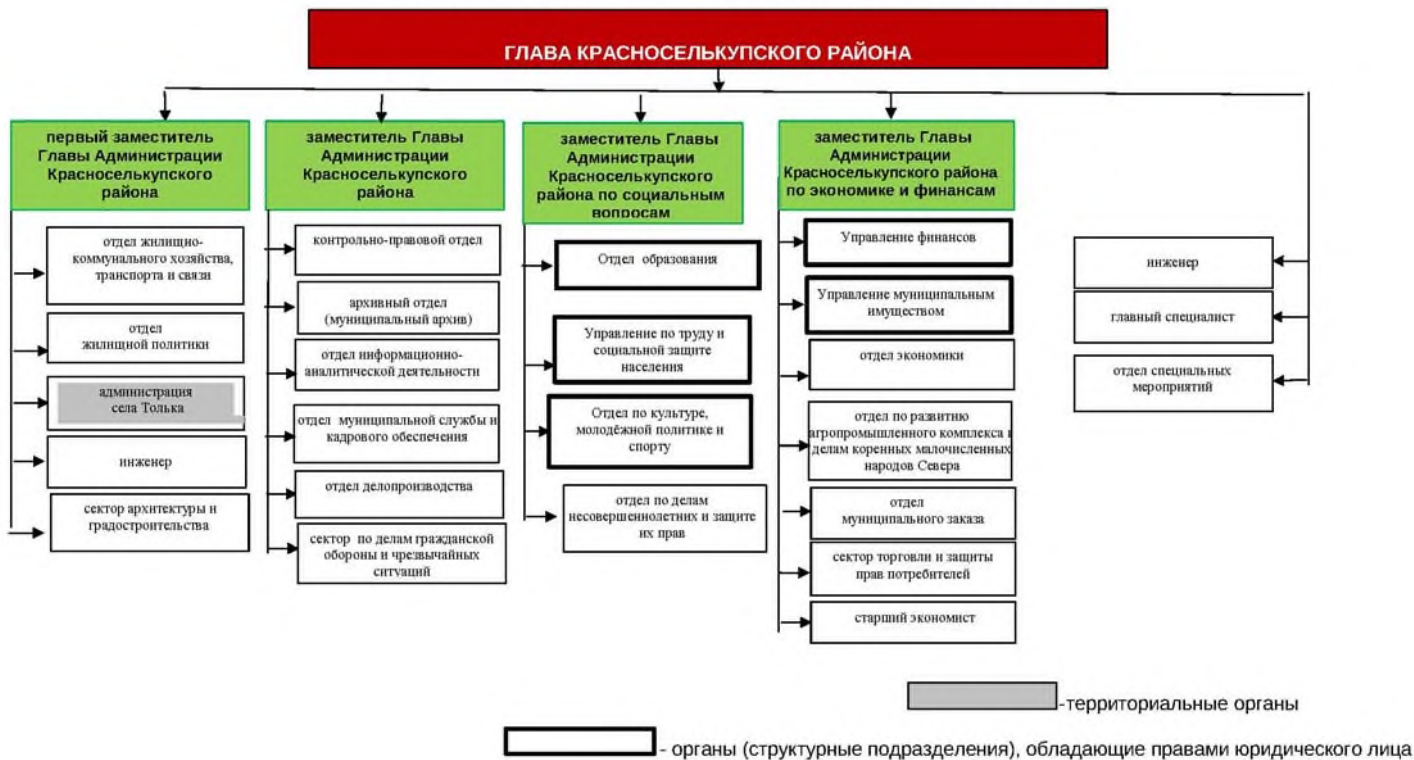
ГЛАВА КРАСНОСЕЛЬКУПСКОГО РАЙОНА

первый заместитель Главы Администрации Красноселькупского района

отдел жилищно-коммунального хозяйства, транспорта и связи

отдел жилищной политики

администрация села Толька

инженер

сектор архитектуры и градостроительства

заместитель Главы Администрации Красноселькупского района

контрольно-правовой отдел

архивный отдел (муниципальный архив)

отдел информационно-аналитической деятельности

отдел муниципальной службы и кадрового обеспечения

отдел делопроизводства

сектор по делам гражданской обороны и чрезвычайных ситуаций

заместитель Главы Администрации Красноселькупского района по социальным вопросам

Отдел образования

Управление по труду и социальной защите населения

Отдел по культуре, молодёжной политике и спорту

отдел по делам несовершеннолетних и защите их прав

заместитель Главы Администрации Красноселькупского района по экономике и финансам

Управление финансов

Управление муниципальным имуществом

отдел экономики

отдел по развитию агропромышленного комплекса и делам коренных малочисленных народов Севера

отдел муниципального заказа

сектор торговли и защиты прав потребителей

старший экономист

инженер

главный специалист

отдел специальных мероприятий

-территориальные органы

- органы (структурные подразделения), обладающие правами юридического лица